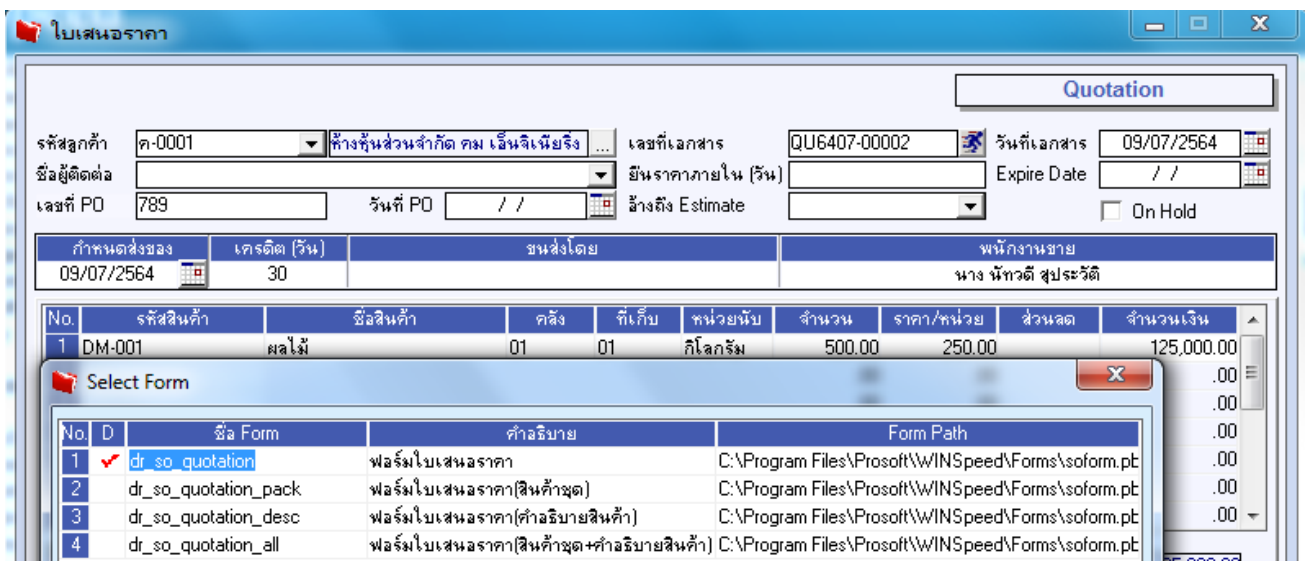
ใบเสนอราคา

Quotation

รหัสลูกค้า ค-0001 ห้างหุ้นส่วนจำกัด คม เอ็นจิเนียริ่ง ... เลขที่เอกสาร QU6407-00002 วันที่เอกสาร 09/07/2564
ชื่อผู้ติดต่อ ยืนราคาภายใน (วัน) Expire Date / /
เลขที่ PO 789 วันที่ PO / / อ้างถึง Estimate On Hold

| กำหนดส่งของ | เครดิต (วัน) | ขนส่งโดย | พนักงานขาย |
|---|---|---|---|
| 09/07/2564 | 30 | | นาง นัทวดี สุประวัติ |

| No. | รหัสสินค้า | ชื่อสินค้า | คลัง | ที่เก็บ | หน่วยนับ | จำนวน | ราคา/หน่วย | ส่วนลด | จำนวนเงิน |
|---|---|---|---|---|---|---|---|---|---|
| 1 | DM-001 | ผลไม้ | 01 | 01 | กิโลกรัม | 500.00 | 250.00 | | 125,000.00 |
| | | | | | | | | | .00 |
| | | | | | | | | | .00 |
| | | | | | | | | | .00 |
| | | | | | | | | | .00 |
| | | | | | | | | | .00 |
| | | | | | | | | | .00 |

Select Form

| No. | D | ชื่อ Form | คำอธิบาย | Form Path |
|---|---|---|---|---|
| 1 | ✔ | dr_so_quotation | ฟอร์มใบเสนอราคา | C:\Program Files\Prosoft\WINSpeed\Forms\soform.pb |
| 2 | | dr_so_quotation_pack | ฟอร์มใบเสนอราคา(สินค้าชุด) | C:\Program Files\Prosoft\WINSpeed\Forms\soform.pb |
| 3 | | dr_so_quotation_desc | ฟอร์มใบเสนอราคา(คำอธิบายสินค้า) | C:\Program Files\Prosoft\WINSpeed\Forms\soform.pb |
| 4 | | dr_so_quotation_all | ฟอร์มใบเสนอราคา(สินค้าชุด+คำอธิบายสินค้า) | C:\Program Files\Prosoft\WINSpeed\Forms\soform.pb |